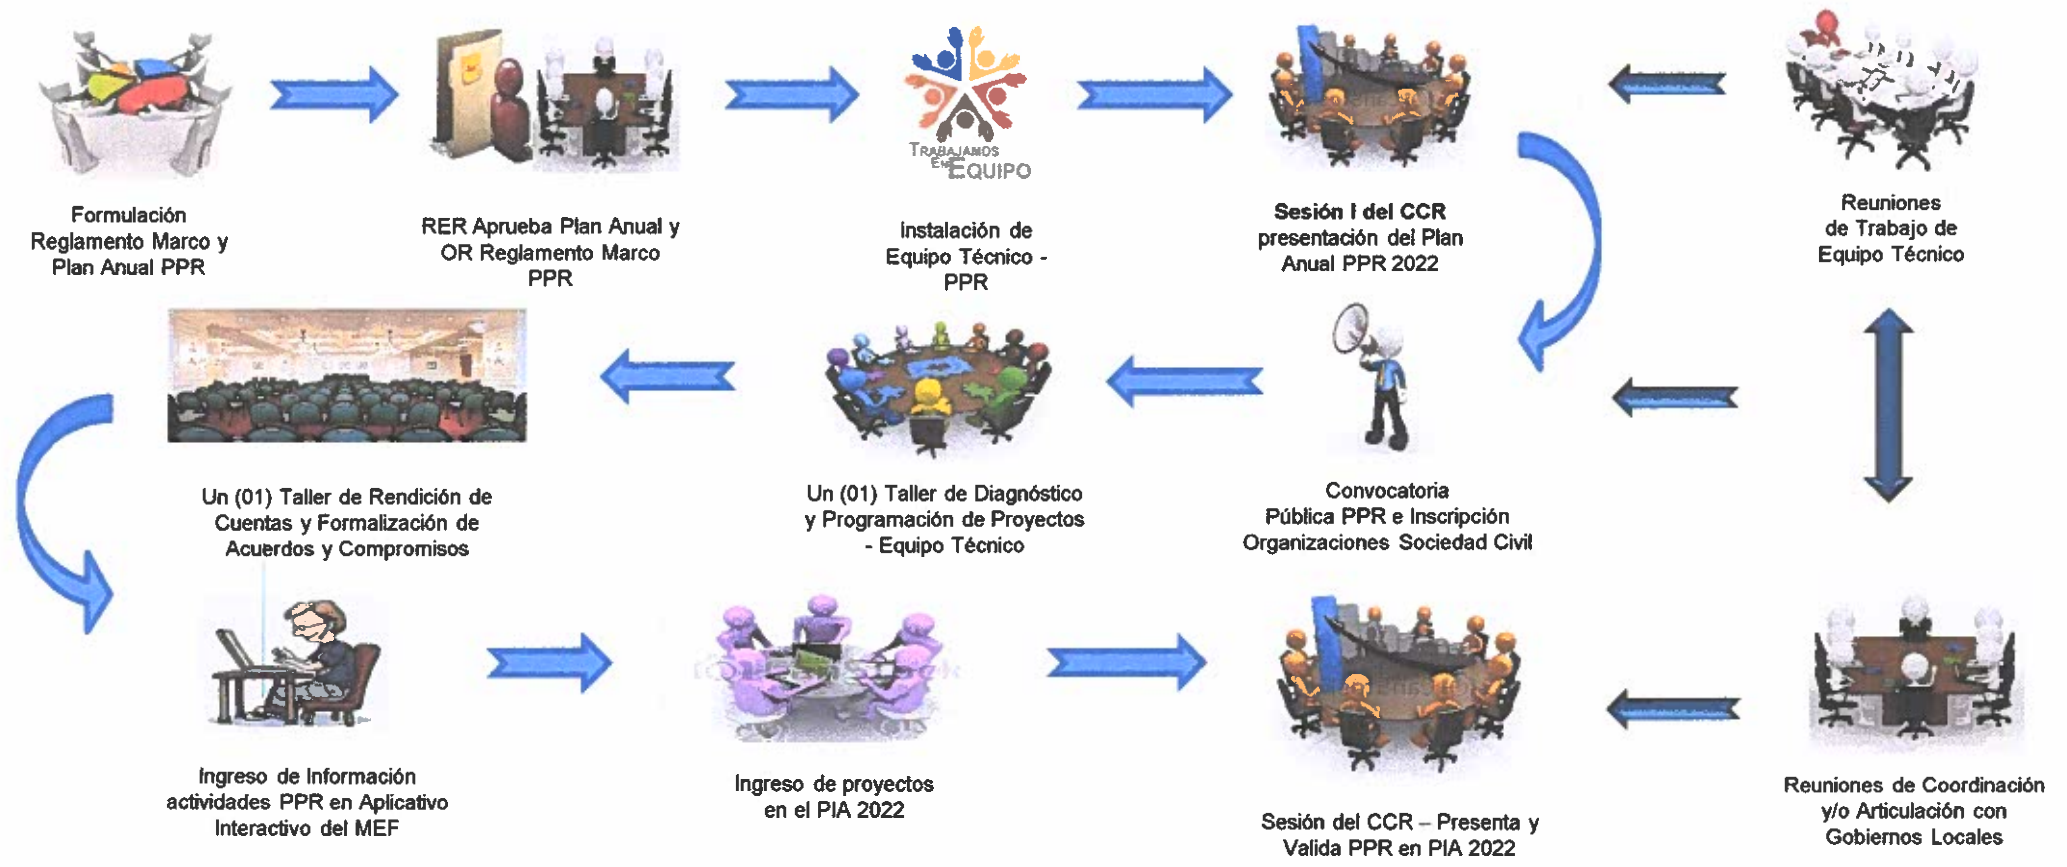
Formulación Reglamento Marco y Plan Anual PPR

RER Aprueba Plan Anual y OR Reglamento Marco PPR

TRABAJAMOS EN EQUIPO

Instalación de Equipo Técnico - PPR

Sesión I del CCR presentación del Plan Anual PPR 2022

Reuniones de Trabajo de Equipo Técnico

Un (01) Taller de Rendición de Cuentas y Formalización de Acuerdos y Compromisos

Un (01) Taller de Diagnóstico y Programación de Proyectos - Equipo Técnico

Convocatoria Pública PPR e Inscripción Organizaciones Sociedad Civil

Ingreso de Información actividades PPR en Aplicativo Interactivo del MEF

Ingreso de proyectos en el PIA 2022

Sesión del CCR – Presenta y Valida PPR en PIA 2022

Reuniones de Coordinación y/o Articulación con Gobiernos Locales